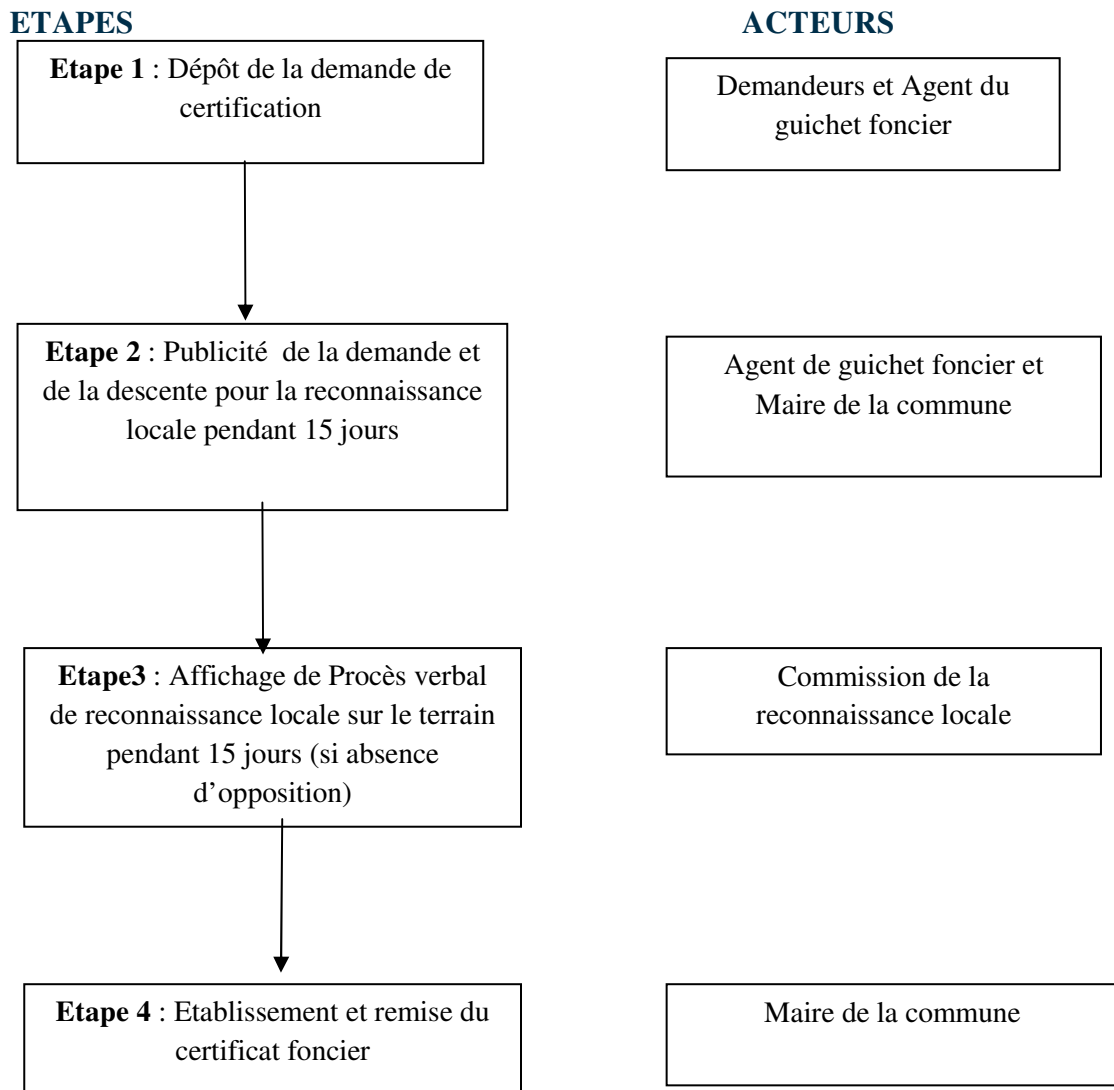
ETAPES

ACTEURS

Etape 1 : Dépôt de la demande de certification

Demandeurs et Agent du guichet foncier

Etape 2 : Publicité de la demande et de la descente pour la reconnaissance locale pendant 15 jours

Agent de guichet foncier et Maire de la commune

Etape3 : Affichage de Procès verbal de reconnaissance locale sur le terrain pendant 15 jours (si absence d'opposition)

Commission de la reconnaissance locale

Etape 4 : Etablissement et remise du certificat foncier

Maire de la commune